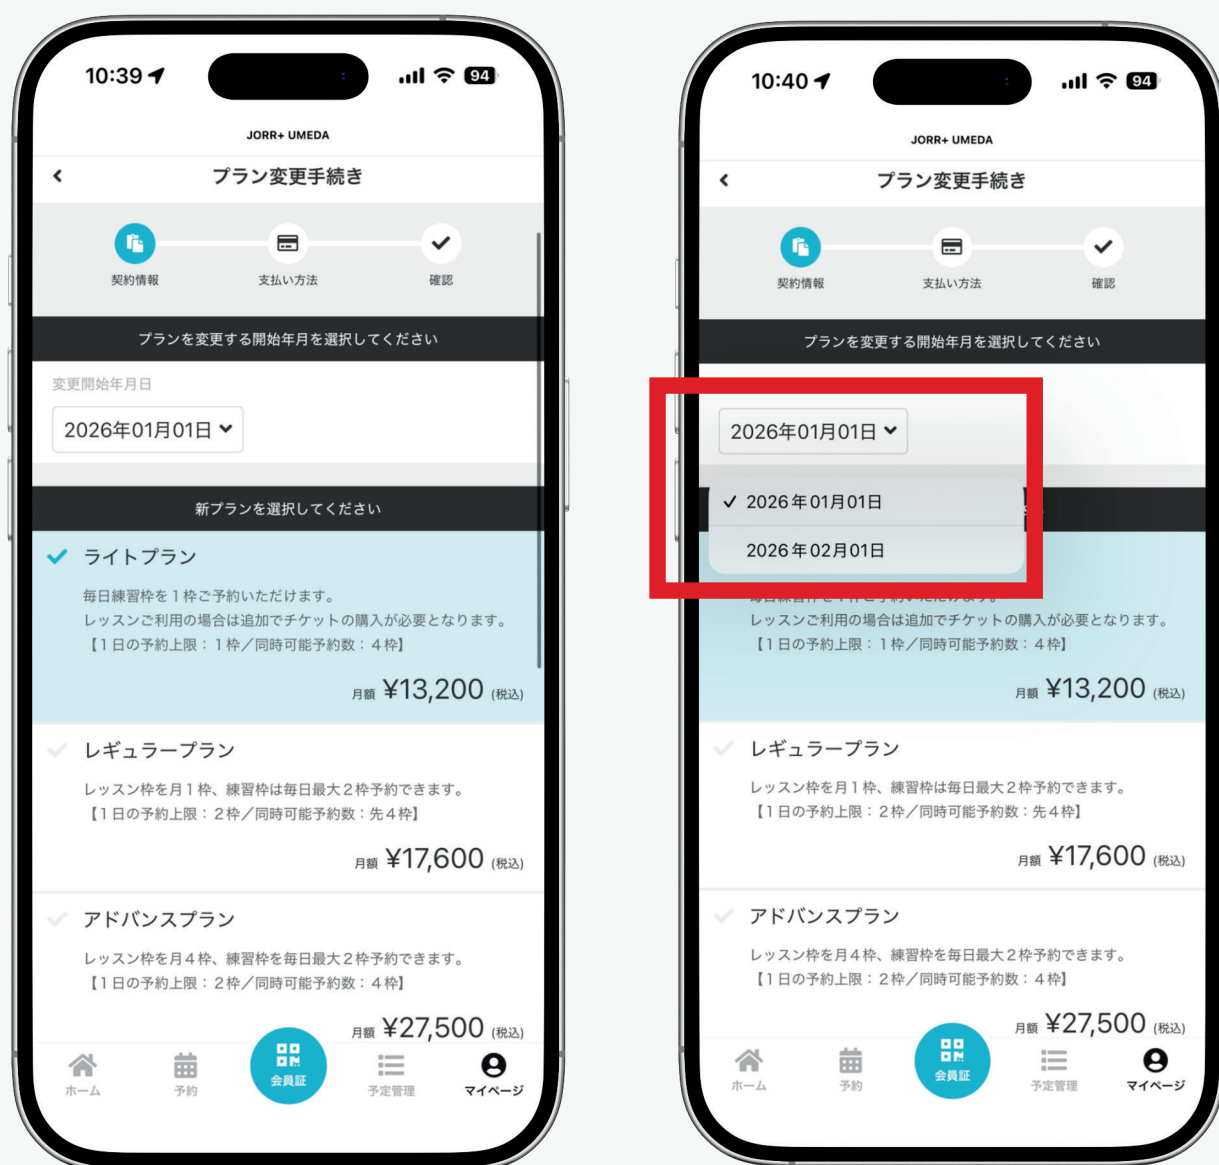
10:39

94

JORR+ UMEDA

プラン変更手続き

契約情報

支払い方法

確認

プランを変更する開始年月を選択してください

変更開始年月日

2026年01月01日

新プランを選択してください

ライトプラン

毎日練習枠を１枠ご予約いただけます。
レッスンご利用の場合は追加でチケットの購入が必要となります。
【１日の予約上限：１枠／同時可能予約数：４枠】

月額 ¥13,200 (税込)

レギュラープラン

レッスン枠を月１枠、練習枠は毎日最大２枠予約できます。
【１日の予約上限：２枠／同時可能予約数：先４枠】

月額 ¥17,600 (税込)

アドバンスプラン

レッスン枠を月４枠、練習枠を毎日最大２枠予約できます。
【１日の予約上限：２枠／同時可能予約数：４枠】

月額 ¥27,500 (税込)

ホーム

予約

会員証

予定管理

マイページ

10:40

94

JORR+ UMEDA

プラン変更手続き

契約情報

支払い方法

確認

プランを変更する開始年月を選択してください

2026年01月01日

✓ 2026年01月01日

2026年02月01日

レッスンご利用の場合は追加でチケットの購入が必要となります。
【１日の予約上限：１枠／同時可能予約数：４枠】

月額 ¥13,200 (税込)

レギュラープラン

レッスン枠を月１枠、練習枠は毎日最大２枠予約できます。
【１日の予約上限：２枠／同時可能予約数：先４枠】

月額 ¥17,600 (税込)

アドバンスプラン

レッスン枠を月４枠、練習枠を毎日最大２枠予約できます。
【１日の予約上限：２枠／同時可能予約数：４枠】

月額 ¥27,500 (税込)

ホーム

予約

会員証

予定管理

マイページ